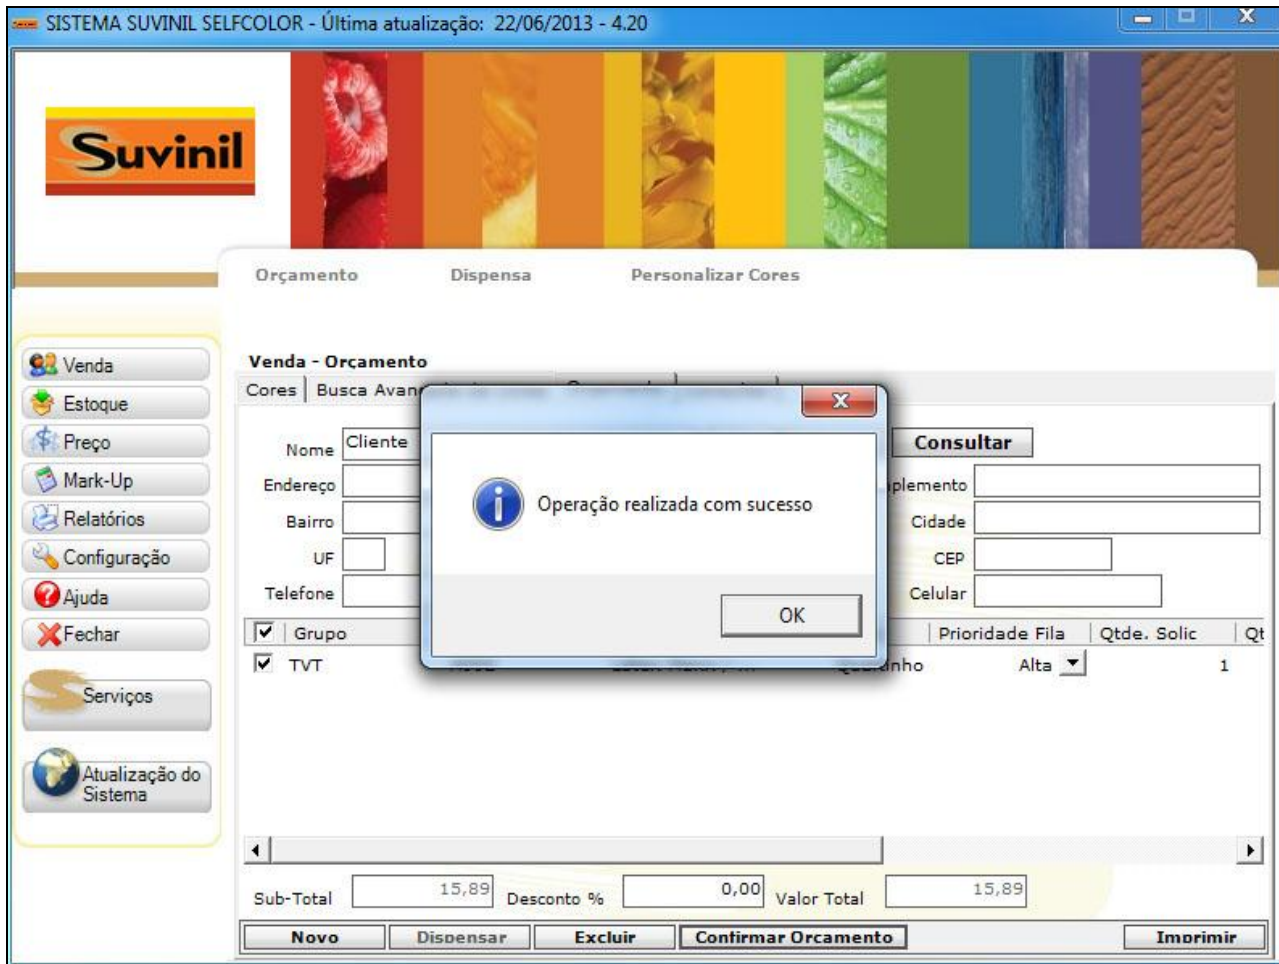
SISTEMA SUVINIL SELFCOLOR - Última atualização: 22/06/2013 - 4.20

Suvinil

Orçamento Dispensa Personalizar Cores

Venda
Estoque
Preço
Mark-Up
Relatórios
Configuração
Ajuda
Fechar
Serviços
Atualização do Sistema

Venda - Orçamento
Cores | Busca Avan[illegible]

Nome Cliente
Consultar
Endereço
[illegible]plemento
Bairro
Cidade
UF
CEP
Telefone
Celular

Operação realizada com sucesso
OK

| ☑ | Grupo | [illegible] | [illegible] | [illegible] | Prioridade Fila | Qtde. Solic | Qt |
|---|---|---|---|---|---|---|---|
| ☑ | TVT | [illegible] | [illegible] | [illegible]nho | Alta | | 1 |

Sub-Total 15,89 Desconto % 0,00 Valor Total 15,89

Novo Dispensar Excluir Confirmar Orcamento Imprimir